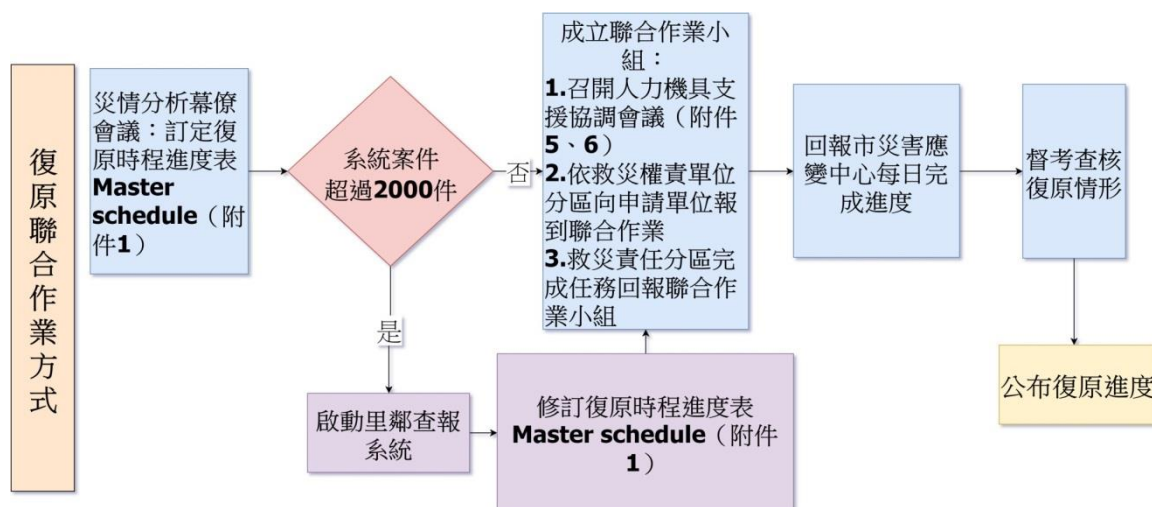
復原聯合作業方式

災情分析幕僚會議：訂定復原時程進度表 **Master schedule**（附件**1**）

系統案件超過**2000**件

否

是

成立聯合作業小組：
**1.**召開人力機具支援協調會議（附件**5**、**6**）
**2.**依救災權責單位分區向申請單位報到聯合作業
**3.**救災責任分區完成任務回報聯合作業小組

回報市災害應變中心每日完成進度

督考查核復原情形

公布復原進度

啟動里鄰查報系統

修訂復原時程進度表 **Master schedule**（附件**1**）